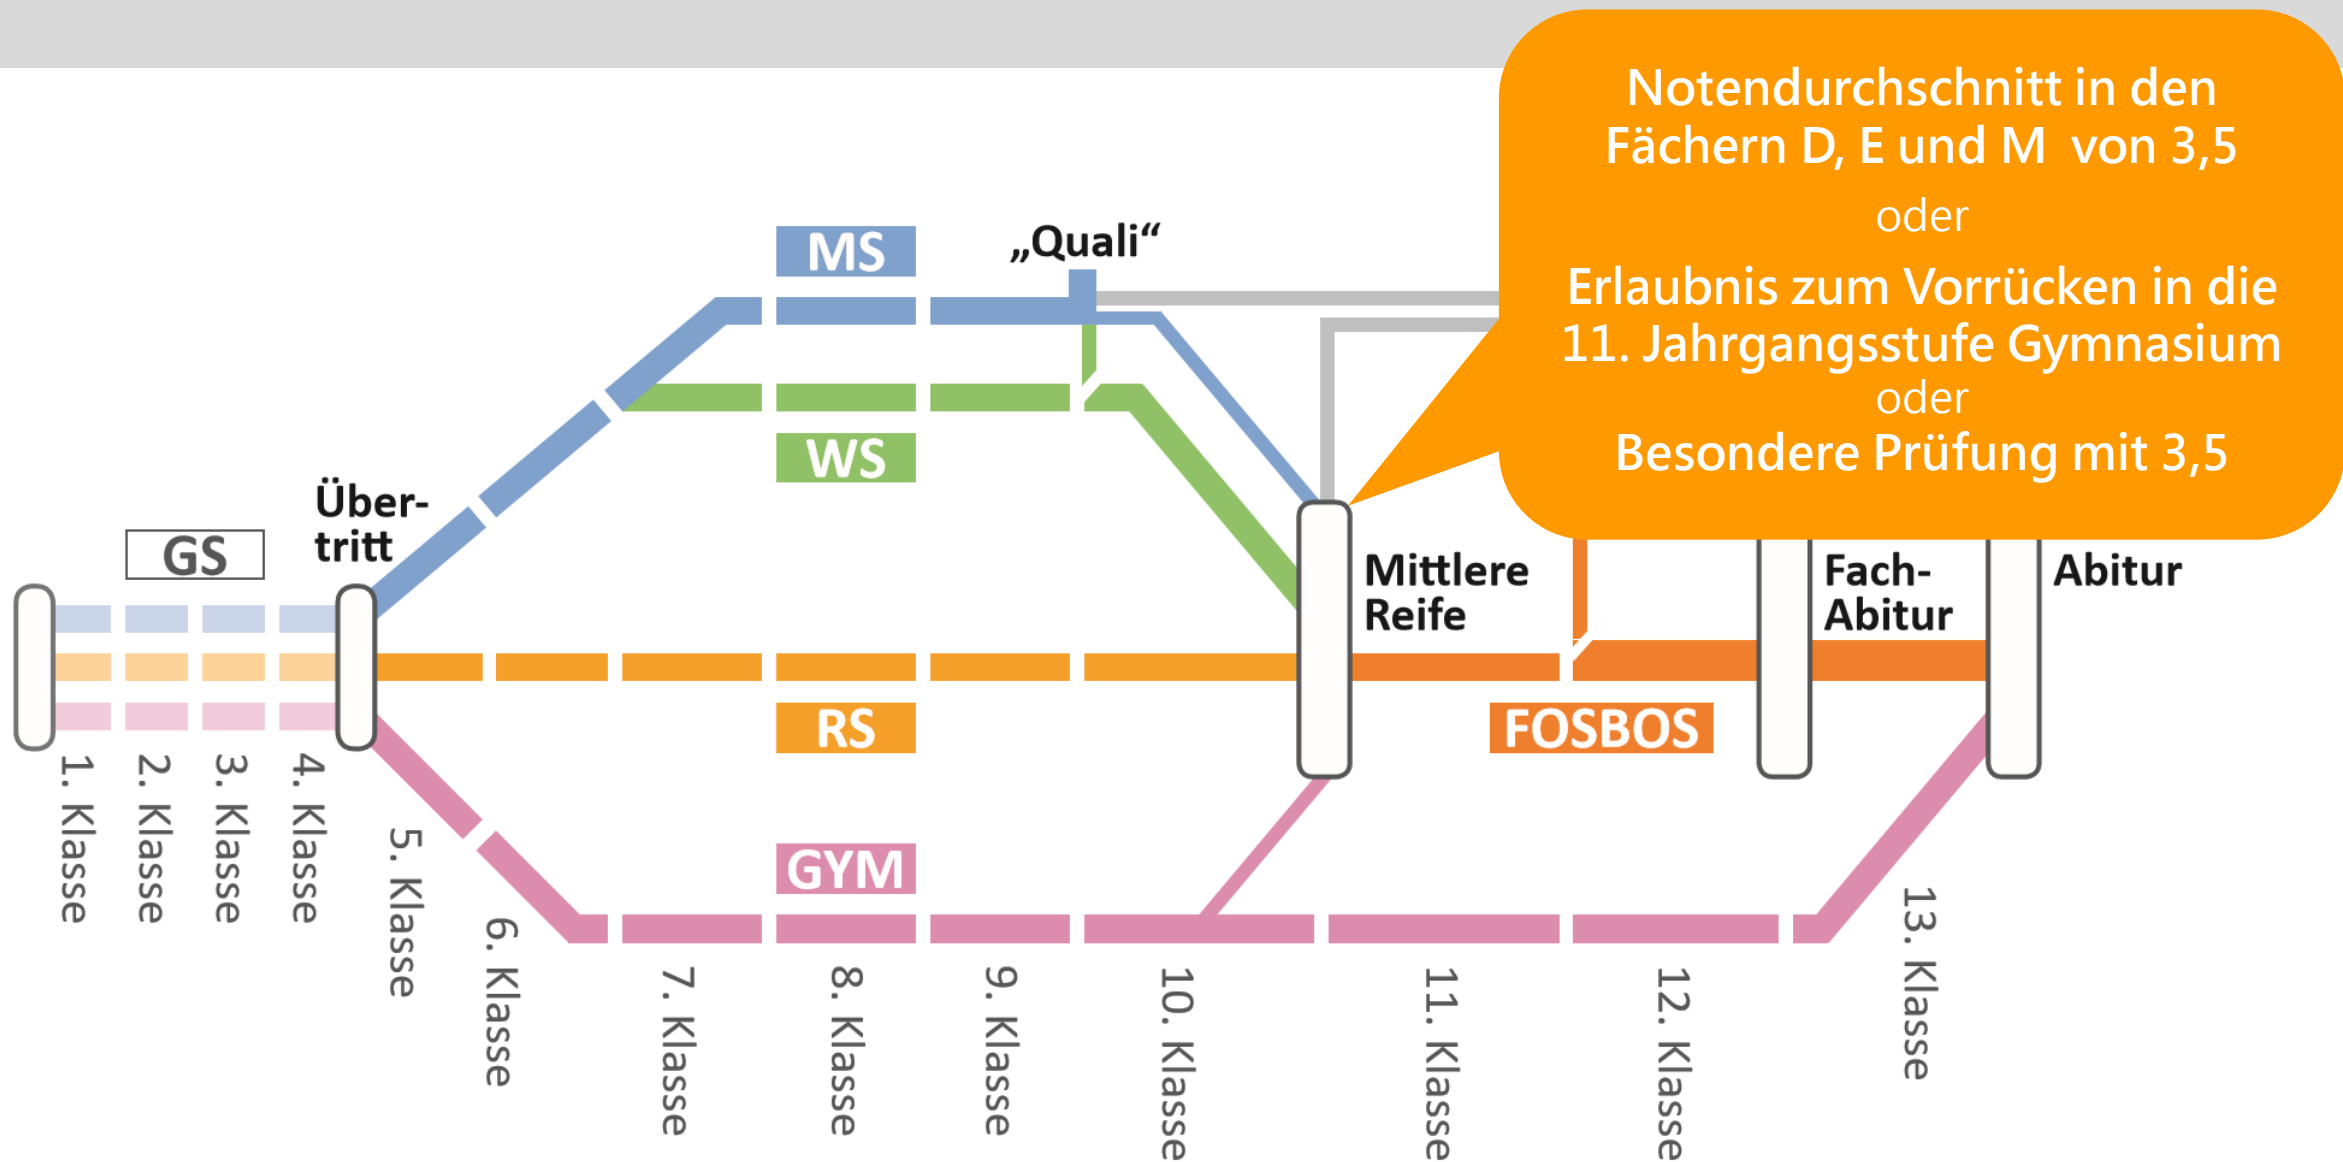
Notendurchschnitt in den Fächern D, E und M von 3,5

oder

Erlaubnis zum Vorrücken in die 11. Jahrgangsstufe Gymnasium

oder

Besondere Prüfung mit 3,5

MS

„Quali“

WS

GS

Über-tritt

Mittlere Reife

Fach-Abitur

Abitur

RS

FOSBOS

GYM

1. Klasse

2. Klasse

3. Klasse

4. Klasse

5. Klasse

6. Klasse

7. Klasse

8. Klasse

9. Klasse

10. Klasse

11. Klasse

12. Klasse

13. Klasse